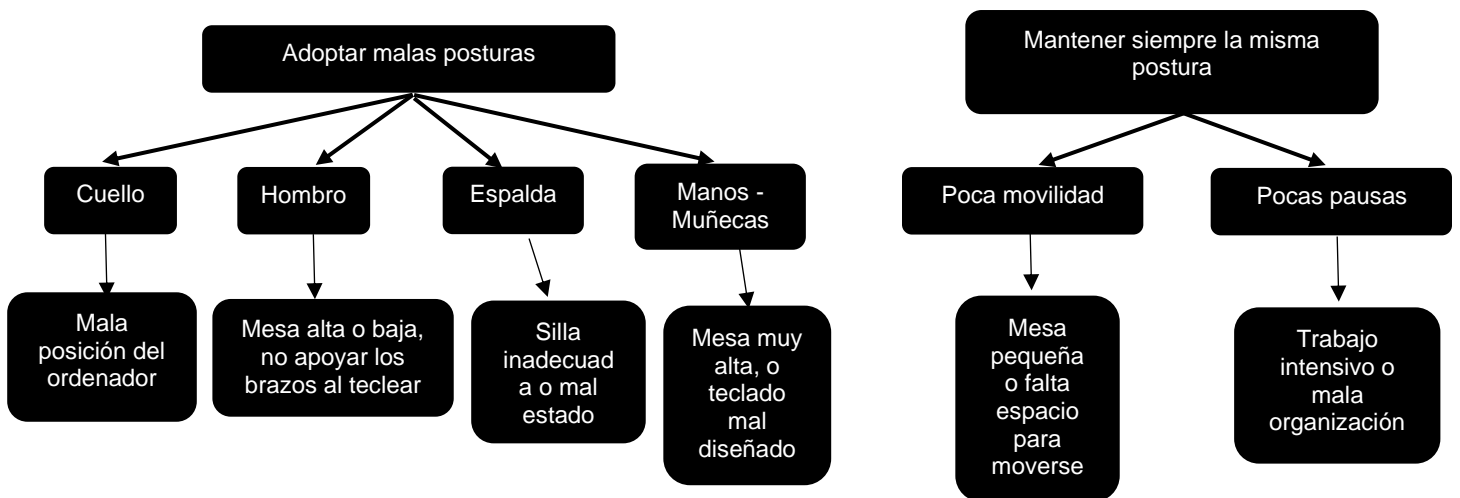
Adoptar malas posturas

Cuello

Hombro

Espalda

Manos - Muñecas

Mala posición del ordenador

Mesa alta o baja, no apoyar los brazos al teclear

Silla inadecuad a o mal estado

Mesa muy alta, o teclado mal diseñado

Mantener siempre la misma postura

Poca movilidad

Pocas pausas

Mesa pequeña o falta espacio para moverse

Trabajo intensivo o mala organización